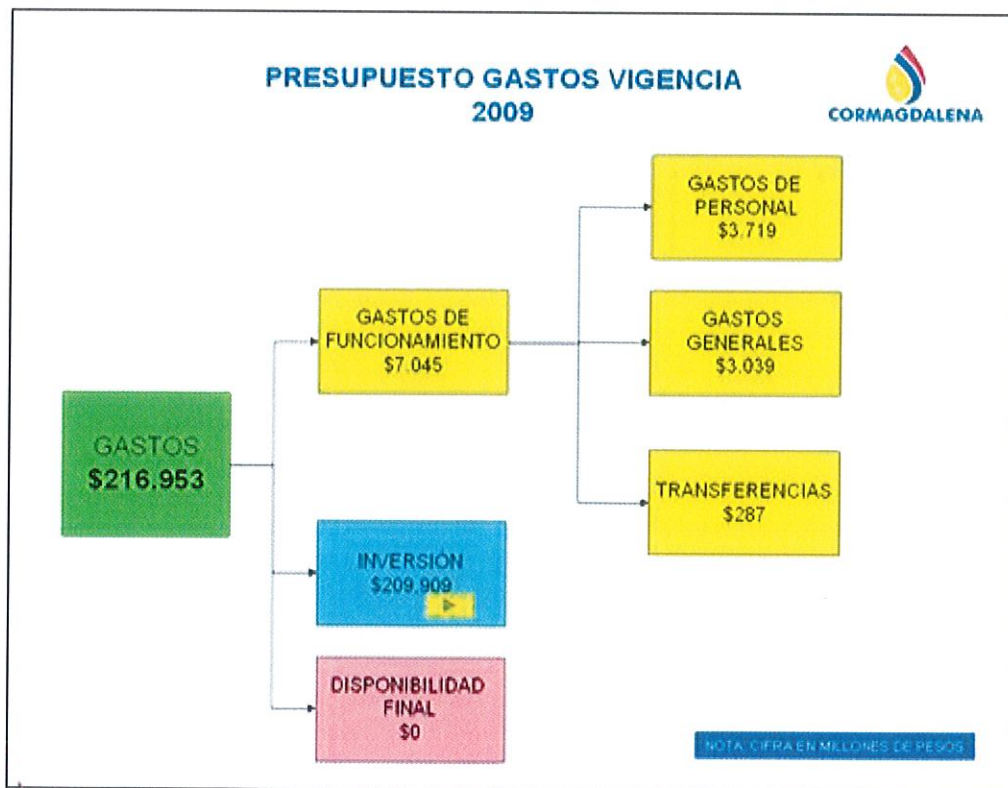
PRESUPUESTO GASTOS VIGENCIA 2009

CORMAGDALENA

GASTOS
$216.953

GASTOS DE FUNCIONAMIENTO
$7.045

GASTOS DE PERSONAL
$3.719

GASTOS GENERALES
$3.039

TRANSFERENCIAS
$287

INVERSIÓN
$209.909

DISPONIBILIDAD FINAL
$0

NOTA: CIFRA EN MILLONES DE PESOS